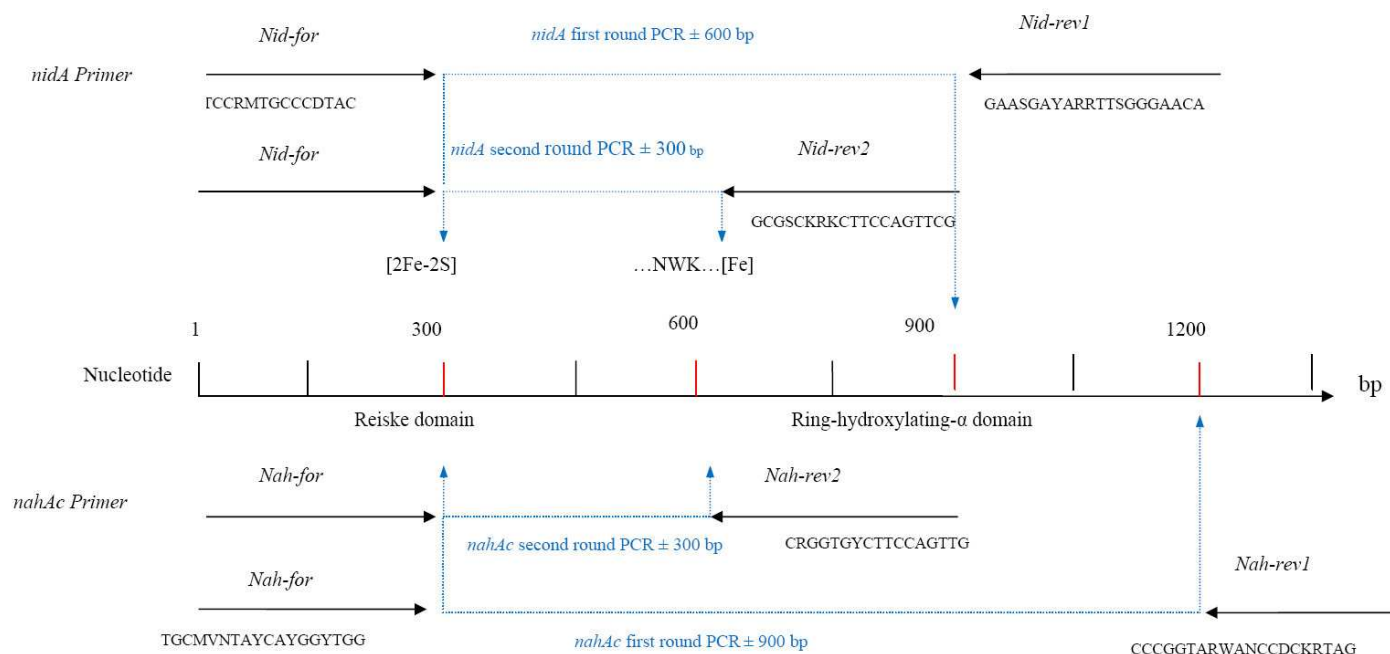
Nid-for

nidA first round PCR ± 600 bp

Nid-rev1

nidA Primer

TCCRMTGCCCDTAC

GAASGAYARRTTSGGGAACA

Nid-for

nidA second round PCR ± 300 bp

Nid-rev2

GCGSCKRKCTTCCAGTTCG

[2Fe-2S]

…NWK…[Fe]

1

300

600

900

1200

Nucleotide

bp

Reiske domain

Ring-hydroxylating-α domain

Nah-for

Nah-rev2

nahAc Primer

nahAc second round PCR ± 300 bp

CRGGTGYCTTCCAGTTG

Nah-for

Nah-rev1

TGCMVNTAYCAYGGYTGG

nahAc first round PCR ± 900 bp

CCCGGTARWANCCDCKRTAG